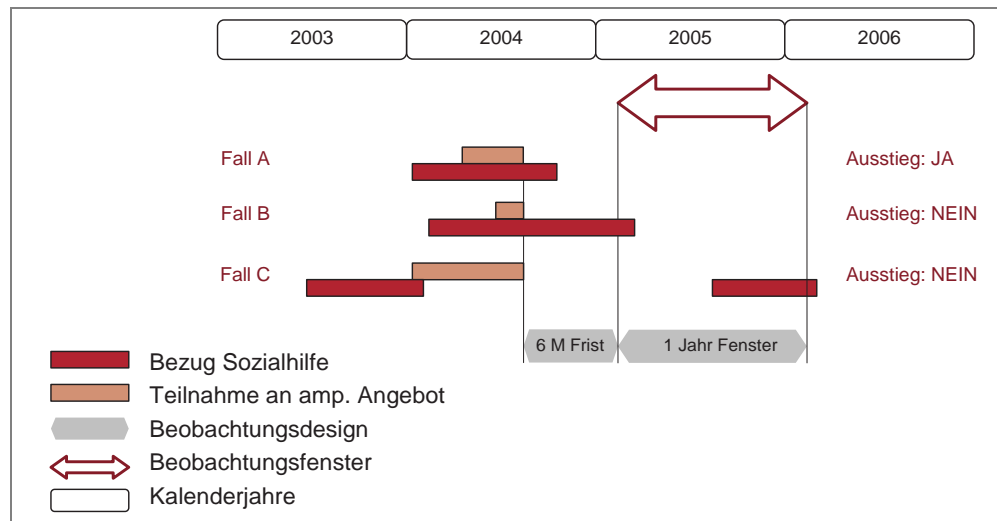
2003 2004 2005 2006

Fall A
Ausstieg: JA

Fall B
Ausstieg: NEIN

Fall C
Ausstieg: NEIN

6 M Frist
1 Jahr Fenster

Bezug Sozialhilfe
Teilnahme an amp. Angebot
Beobachtungsdesign
Beobachtungsfenster
Kalenderjahre